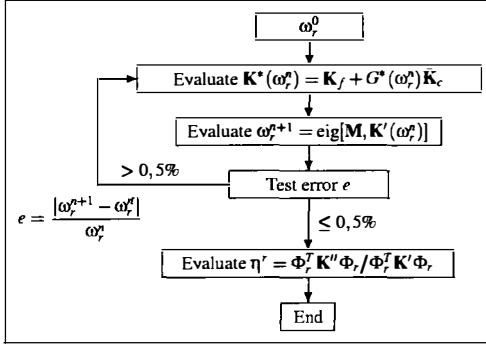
$\omega_r^0$

Evaluate $\mathbf{K}^*(\omega_r^n) = \mathbf{K}_f + G^*(\omega_r^n)\bar{\mathbf{K}}_c$

Evaluate $\omega_r^{n+1} = \text{eig}[\mathbf{M}, \mathbf{K}'(\omega_r^n)]$

$> 0,5\%$

Test error $e$

$e = \frac{|\omega_r^{n+1} - \omega_r^n|}{\omega_r^n}$

$\leq 0,5\%$

Evaluate $\eta^r = \Phi_r^T \mathbf{K}'' \Phi_r / \Phi_r^T \mathbf{K}' \Phi_r$

End